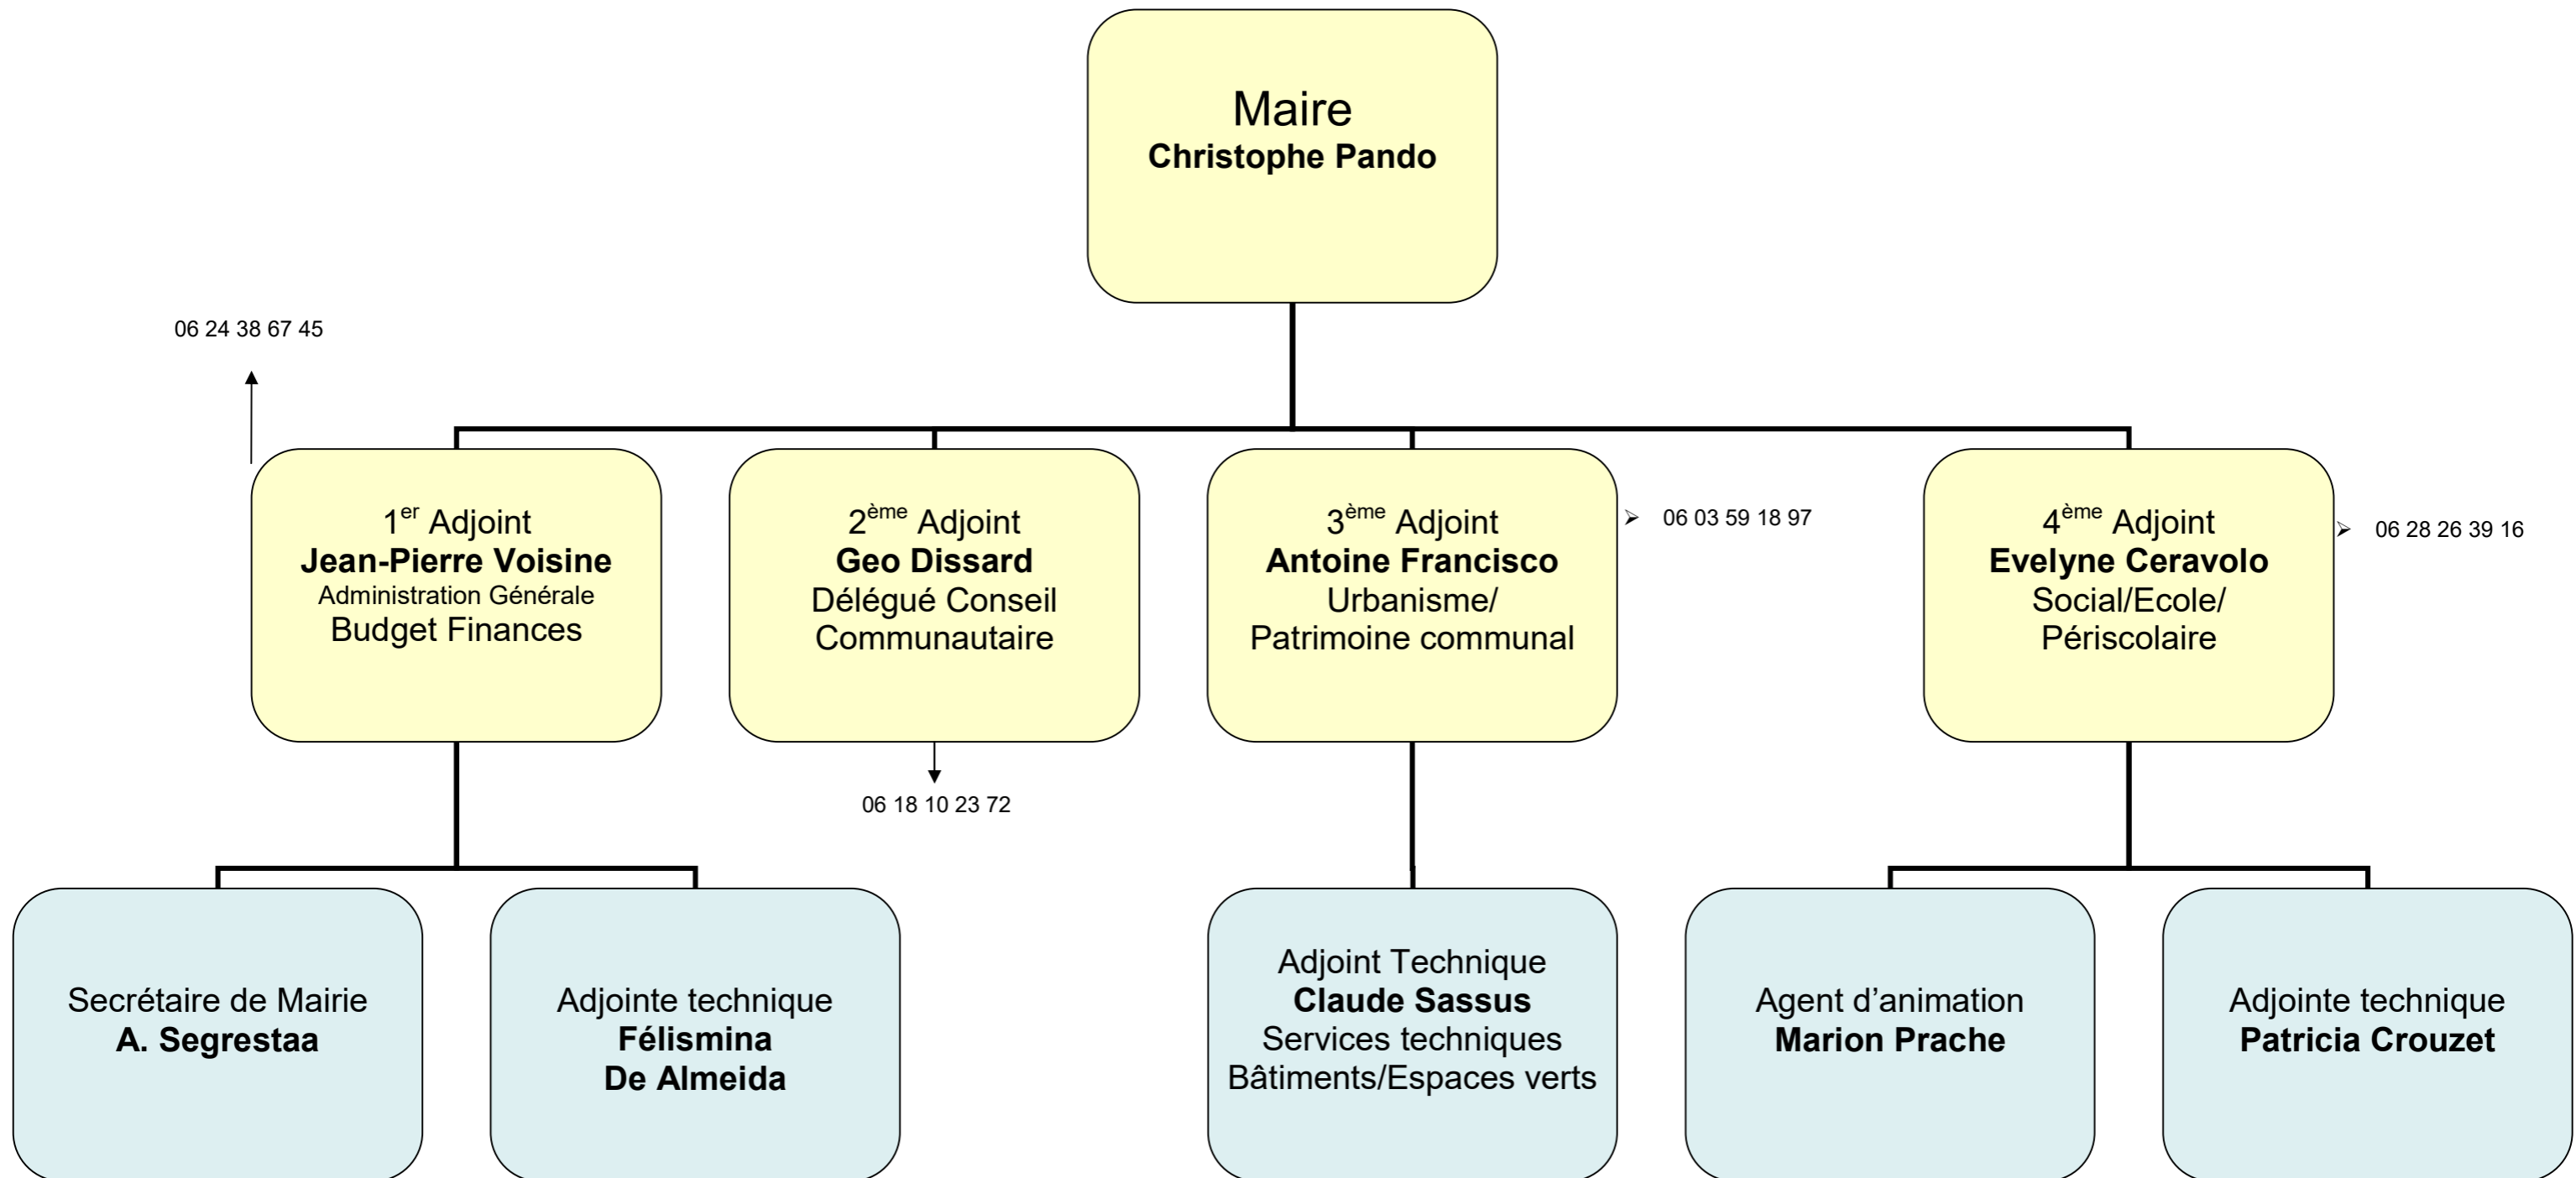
Maire
Christophe Pando

06 24 38 67 45

1$^{er}$ Adjoint
Jean-Pierre Voisine
Administration Générale
Budget Finances

2$^{ème}$ Adjoint
Geo Dissard
Délégué Conseil Communautaire

06 18 10 23 72

3$^{ème}$ Adjoint
Antoine Francisco
Urbanisme/
Patrimoine communal

06 03 59 18 97

4$^{ème}$ Adjoint
Evelyne Ceravolo
Social/Ecole/
Périscolaire

06 28 26 39 16

Secrétaire de Mairie
A. Segrestaa

Adjointe technique
Félismina
De Almeida

Adjoint Technique
Claude Sassus
Services techniques
Bâtiments/Espaces verts

Agent d'animation
Marion Prache

Adjointe technique
Patricia Crouzet